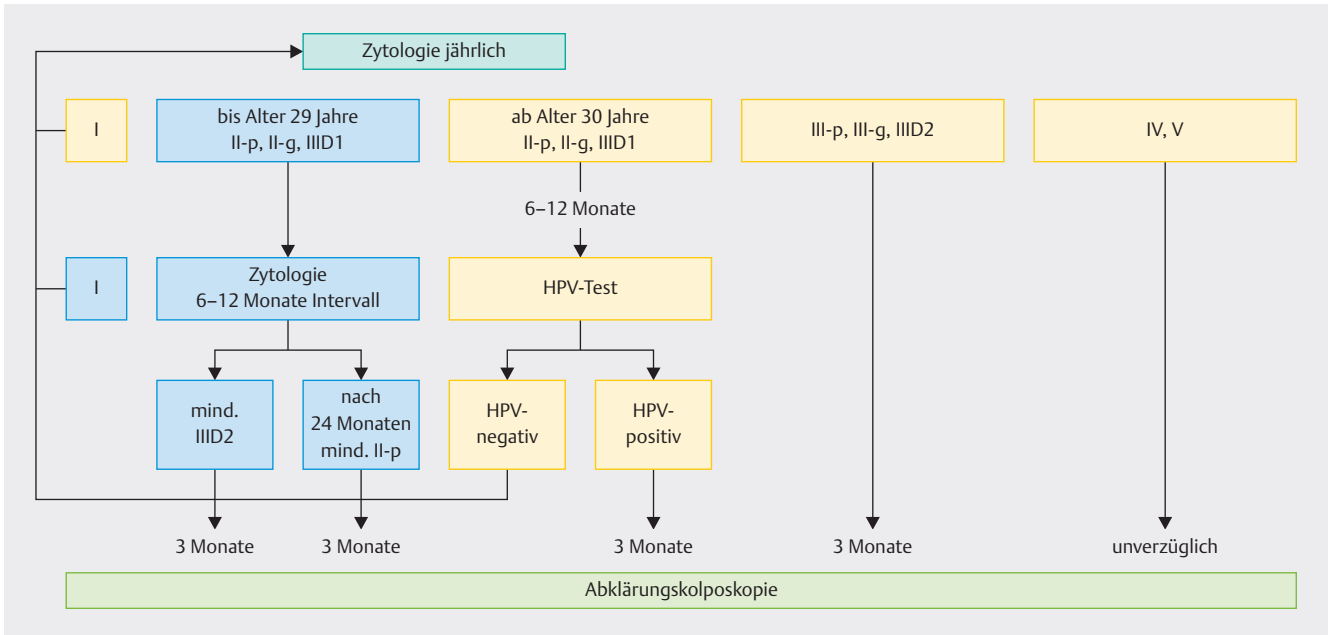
Zytologie jährlich

I

bis Alter 29 Jahre
II-p, II-g, IIID1

ab Alter 30 Jahre
II-p, II-g, IIID1

III-p, III-g, IIID2

IV, V

6–12 Monate

I

Zytologie
6–12 Monate Intervall

HPV-Test

mind.
IIID2

nach
24 Monaten
mind. II-p

HPV-
negativ

HPV-
positiv

3 Monate

3 Monate

3 Monate

3 Monate

unverzüglich

Abklärungskolposkopie